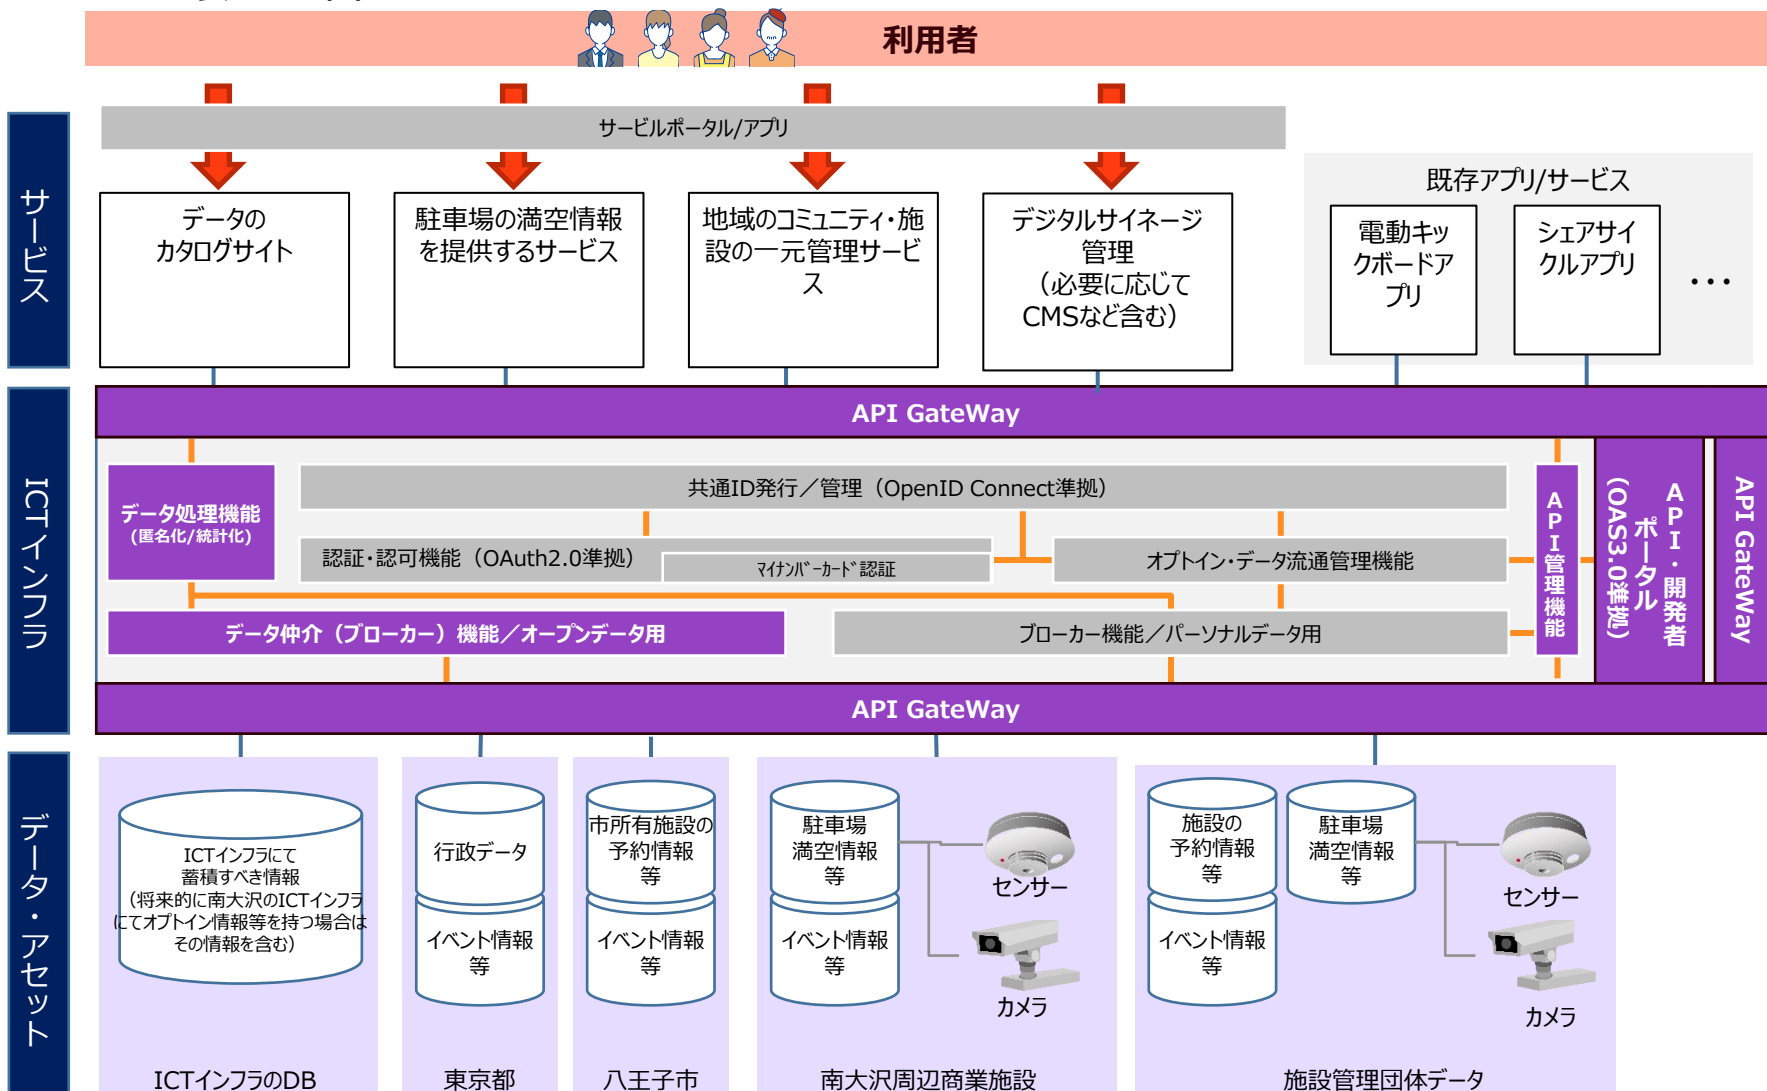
利用者

サービス

サービルポータル/アプリ

データの カタログサイト

駐車場の満空情報を提供するサービス

地域のコミュニティ・施設の一元管理サービス

デジタルサイネージ管理（必要に応じてCMSなど含む）

既存アプリ/サービス

電動キックボードアプリ

シェアサイクルアプリ

・・・

ICTインフラ

API GateWay

データ処理機能（匿名化/統計化）

共通ID発行／管理（OpenID Connect準拠）

認証・認可機能（OAuth2.0準拠）

ﾏｲﾅﾝﾊﾞｰｶｰﾄﾞ認証

オプトイン・データ流通管理機能

データ仲介（ブローカー）機能／オープンデータ用

ブローカー機能／パーソナルデータ用

API管理機能

API・開発者ポータル（OAS3.0準拠）

API GateWay

API GateWay

データ・アセット

ICTインフラにて蓄積すべき情報（将来的に南大沢のICTインフラにてオプトイン情報等を持つ場合はその情報を含む）

ICTインフラのDB

行政データ

イベント情報等

東京都

市所有施設の予約情報等

イベント情報等

八王子市

駐車場満空情報等

イベント情報等

センサー

カメラ

南大沢周辺商業施設

施設の予約情報等

イベント情報等

駐車場満空情報等

センサー

カメラ

施設管理団体データ